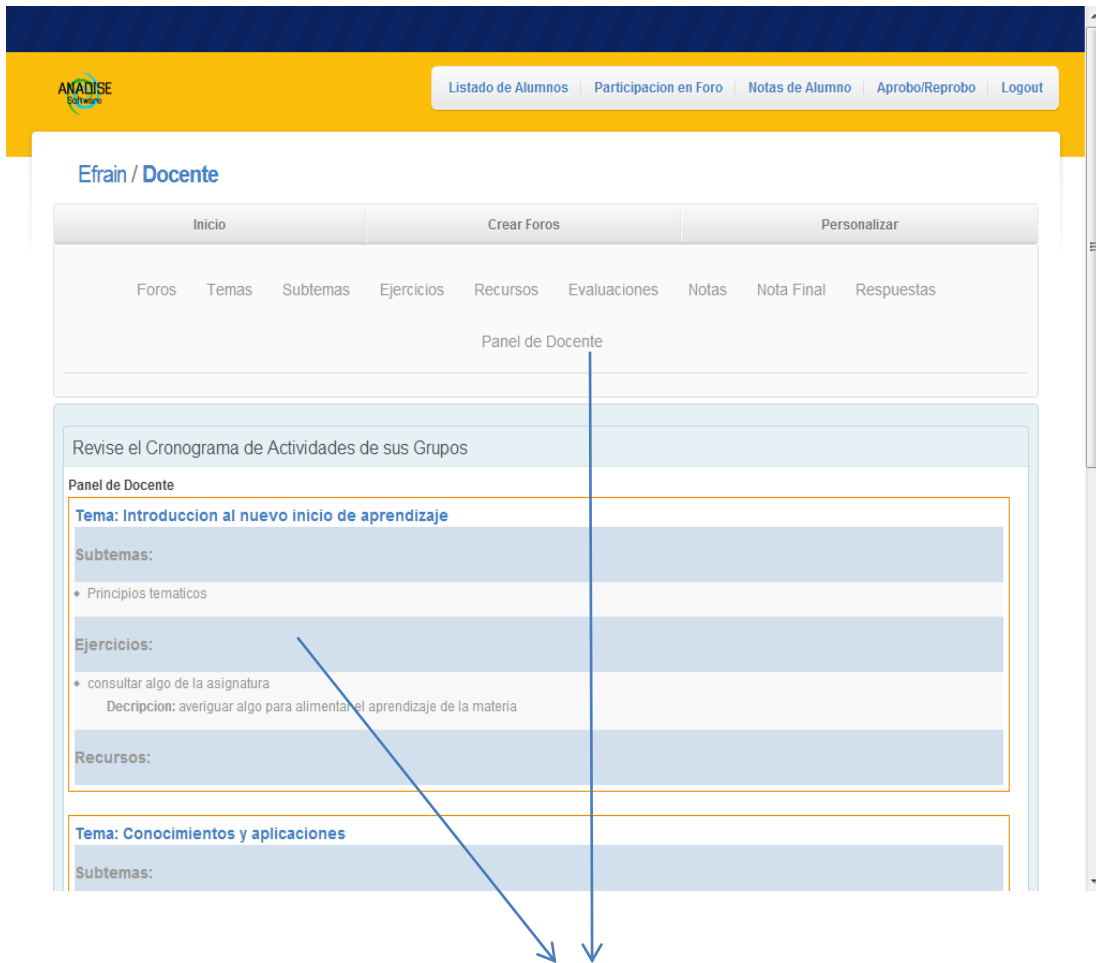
ANADISE Software

Listado de Alumnos | Participacion en Foro | Notas de Alumno | Aprobo/Reprobo | Logout

Efrain / Docente

Inicio | Crear Foros | Personalizar

Foros Temas Subtemas Ejercicios Recursos Evaluaciones Notas Nota Final Respuestas

Panel de Docente

Revise el Cronograma de Actividades de sus Grupos

Panel de Docente

Tema: Introduccion al nuevo inicio de aprendizaje

Subtemas:

• Principios tematicos

Ejercicios:

• consultar algo de la asignatura

Decripcion: averiguar algo para alimentar el aprendizaje de la materia

Recursos:

Tema: Conocimientos y aplicaciones

Subtemas: